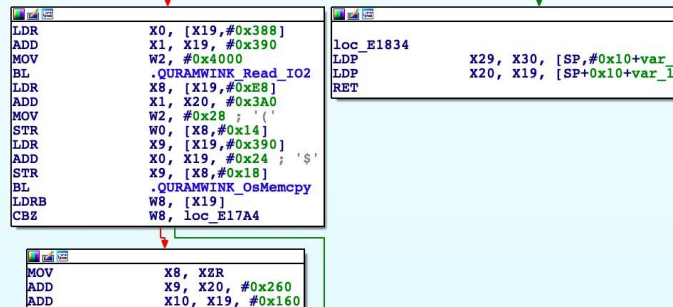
LDR X0, [X19,#0x388]
ADD X1, X19, #0x390
MOV W2, #0x4000
BL .QURAMWINK_Read_IO2
LDR X8, [X19,#0xE8]
ADD X1, X20, #0x3A0
MOV W2, #0x28 ; '('
STR W0, [X8,#0x14]
LDR X9, [X19,#0x390]
ADD X0, X19, #0x24 ; '$'
STR X9, [X8,#0x18]
BL .QURAMWINK_OsMemcpy
LDRB W8, [X19]
CBZ W8, loc_E17A4

loc_E1834
LDP X29, X30, [SP,#0x10+var_
LDP X20, X19, [SP+0x10+var_l
RET

MOV X8, XZR
ADD X9, X20, #0x260
ADD X10, X19, #0x160